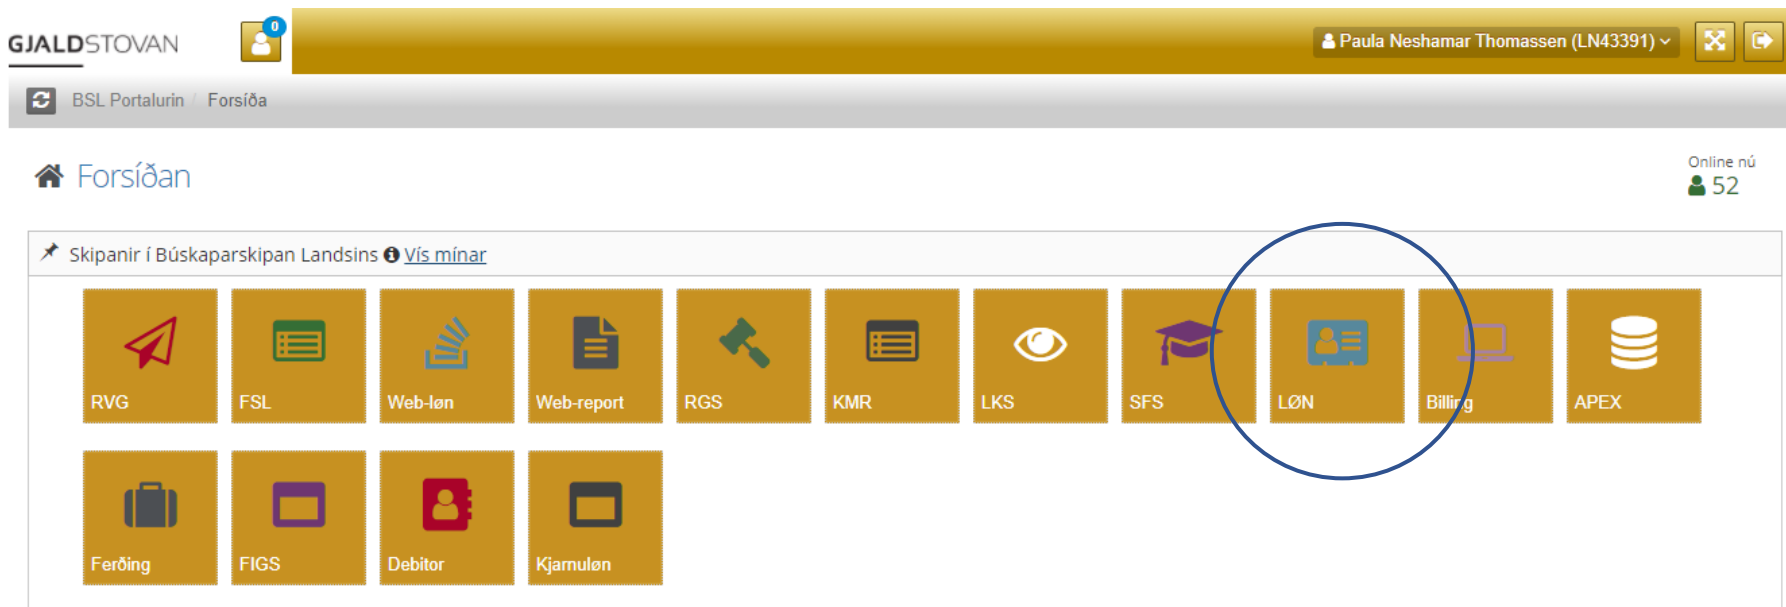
GJALDSTOVAN

0

Paula Neshamar Thomassen (LN43391)

BSL Portalurin / Forsíða

Forsíðan

Online nú
52

Skipanir í Búskaparskipan Landsins Vís mínar

RVG
FSL
Web-løn
Web-report
RGS
KMR
LKS
SFS
LØN
Billing
APEX
Ferðing
FIGS
Debitor
Kjarnuløn